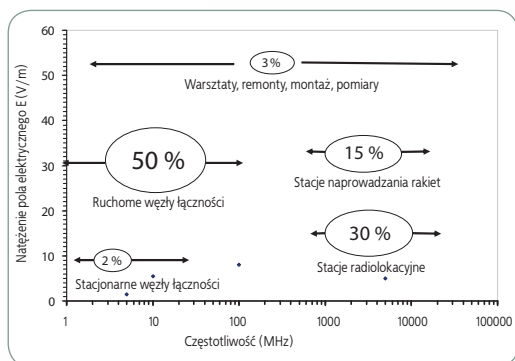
60
50
40
30
20
10
0

3%
Warsztaty, remonty, montaż, pomiary

50 %
Ruchome węzły łączności

15 %
Stacje naprowadzania rakiet

30 %
Stacje radiolokacyjne

2 %
Stacjonarne węzły łączności

Natężenie pola elektrycznego E (V/m)

1
10
100
1000
10000
100000

Częstotliwość (MHz)